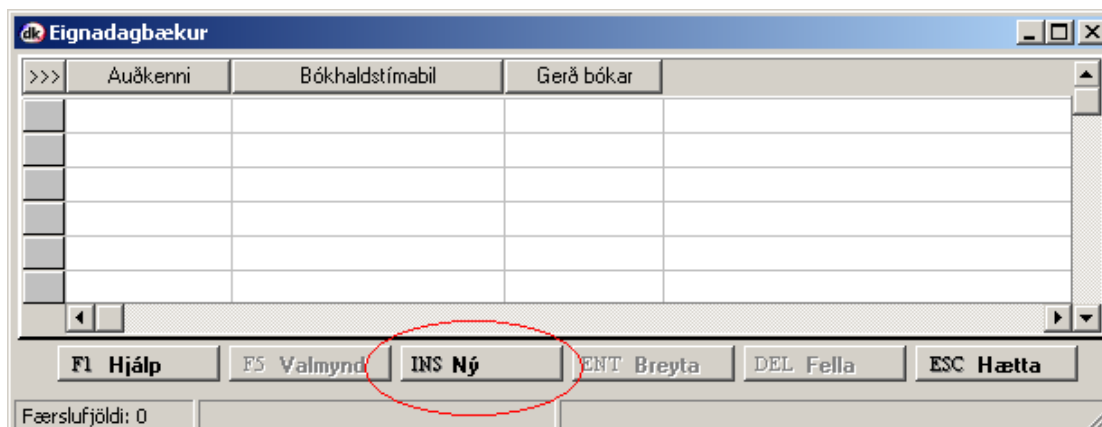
dk Eignadagbækur

| >>> | Auðkenni | Bókhaldstímabil | Gerð bókar |
|---|---|---|---|
| | | | |
| | | | |
| | | | |
| | | | |
| | | | |
| | | | |

F1 Hjálp | F5 Valmynd | INS Ný | ENT Breyta | DEL Fella | ESC Hætta

Færslufjöldi: 0